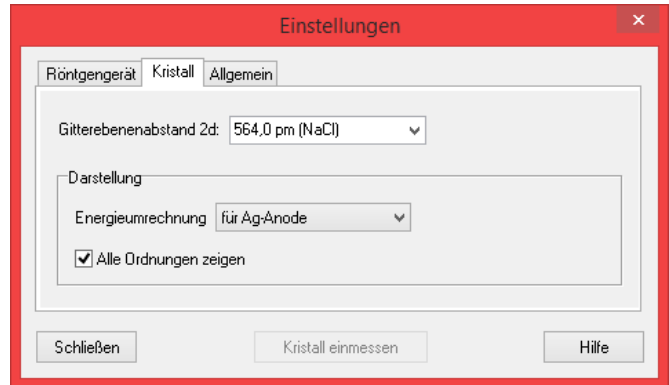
Einstellungen

×

Röntgengerät | Kristall | Allgemein

Gitterebenenabstand 2d: 564,0 pm (NaCl)

Darstellung

Energieumrechnung für Ag-Anode

Alle Ordnungen zeigen

Schließen | Kristall einmessen | Hilfe